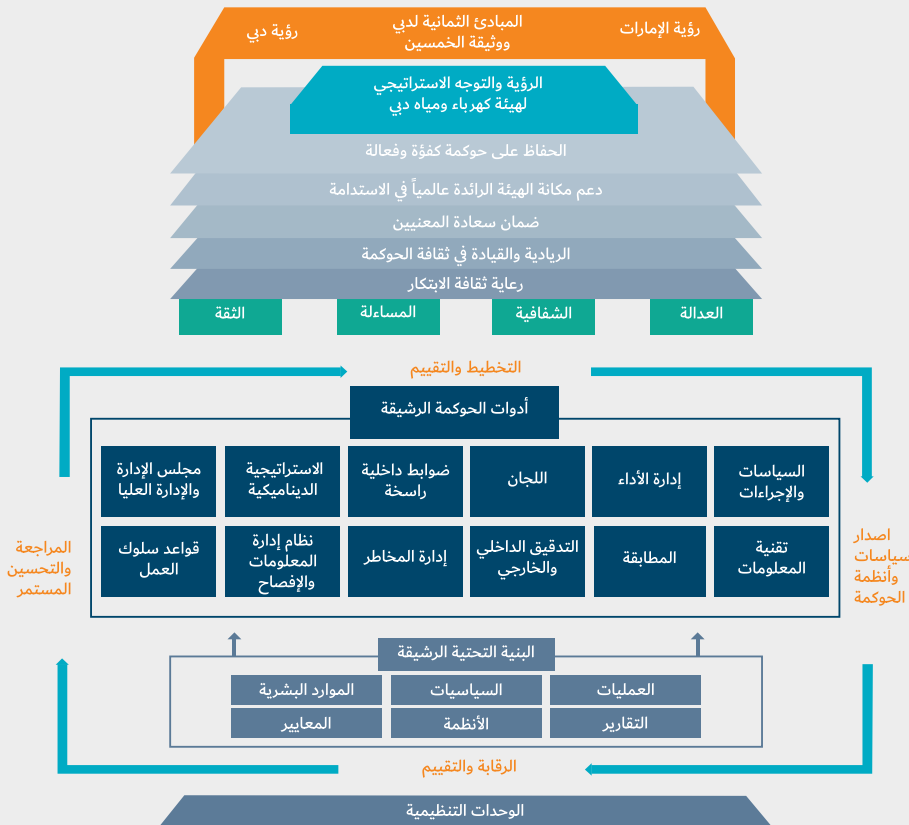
رؤية الإمارات

المبادئ الثمانية لدبي
ووثيقة الخمسين

رؤية دبي

الرؤية والتوجه الاستراتيجي
لهيئة كهرباء ومياه دبي

الحفاظ على حوكمة كفؤة وفعالة

دعم مكانة الهيئة الرائدة عالمياً في الاستدامة

ضمان سعادة المعنيين

الريادية والقيادة في ثقافة الحوكمة

رعاية ثقافة الابتكار

العدالة

الشفافية

المساءلة

الثقة

التخطيط والتقييم

أدوات الحوكمة الرشيقة

السياسات والإجراءات

إدارة الأداء

اللجان

ضوابط داخلية راسخة

الاستراتيجية الديناميكية

مجلس الإدارة والإدارة العليا

تقنية المعلومات

المطابقة

التدقيق الداخلي والخارجي

إدارة المخاطر

نظام إدارة المعلومات والإفصاح

قواعد سلوك العمل

اصدار سياسات وأنظمة الحوكمة

المراجعة والتحسين المستمر

البنية التحتية الرشيقة

العمليات

السياسات

الموارد البشرية

التقارير

الأنظمة

المعايير

الرقابة والتقييم

الوحدات التنظيمية